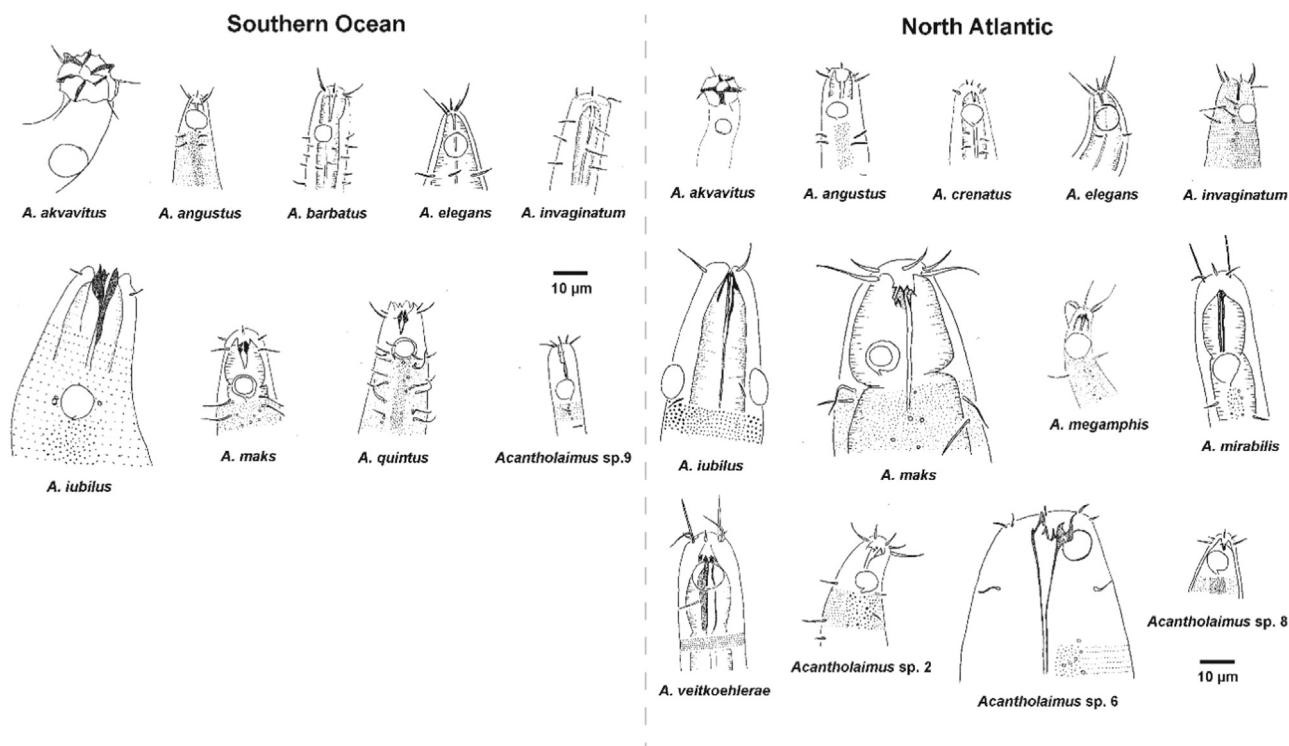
Southern Ocean

A. akvavitus
A. angustus
A. barbatus
A. elegans
A. invaginatum

10 µm

A. iubilus
A. maks
A. quintus
Acantholaimus sp.9

North Atlantic

A. akvavitus
A. angustus
A. crenatus
A. elegans
A. invaginatum

A. iubilus
A. maks
A. megamphis
A. mirabilis

A. veitkoehlerae
Acantholaimus sp. 2
Acantholaimus sp. 6
Acantholaimus sp. 8

10 µm